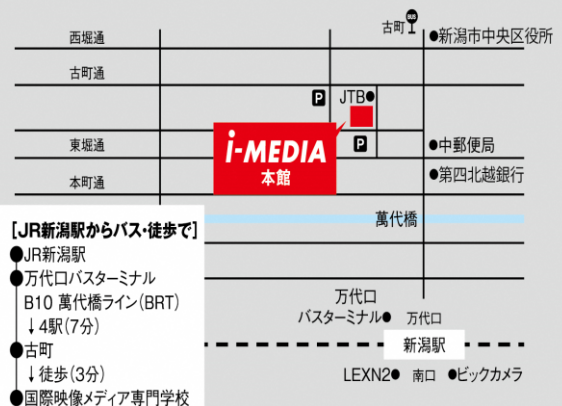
西堀通

古町通

東堀通

本町通

古町

BUS

●新潟市中央区役所

P

JTB

i-MEDIA
本館

P

●中郵便局

●第四北越銀行

萬代橋

[JR新潟駅からバス・徒歩で]
●JR新潟駅
●万代口バスターミナル
B10 萬代橋ライン(BRT)
↓4駅(7分)
●古町
↓徒歩(3分)
●国際映像メディア専門学校

万代口
バスターミナル●
万代口

新潟駅

LEXN2● 南口 ●ビックカメラ